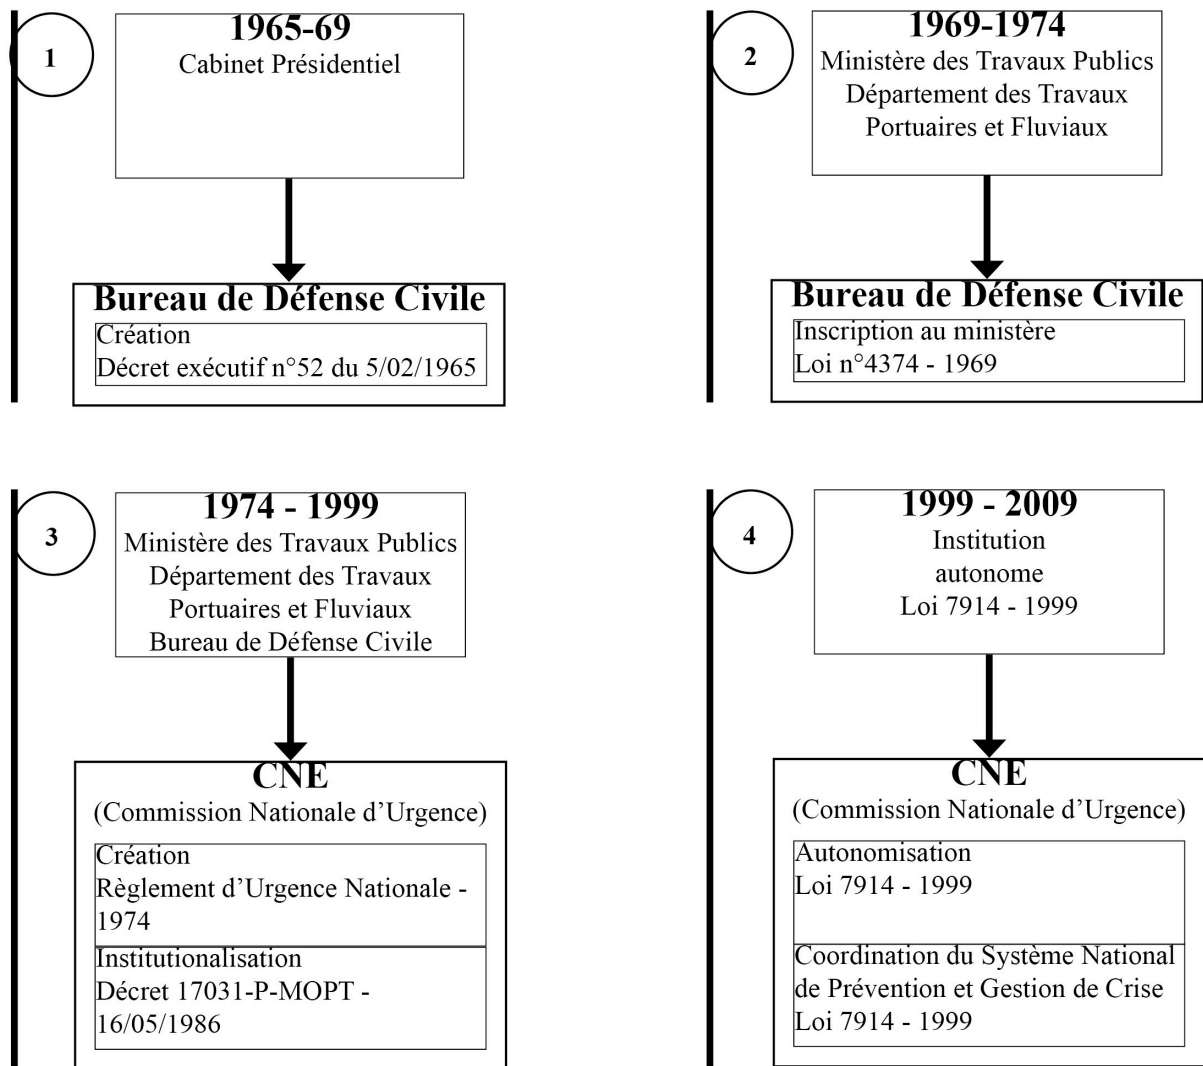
1

1965-69
Cabinet Présidentiel

Bureau de Défense Civile
Création
Décret exécutif n°52 du 5/02/1965

2

1969-1974
Ministère des Travaux Publics
Département des Travaux Portuaires et Fluviaux

Bureau de Défense Civile
Inscription au ministère
Loi n°4374 - 1969

3

1974 - 1999
Ministère des Travaux Publics
Département des Travaux Portuaires et Fluviaux
Bureau de Défense Civile

CNE
(Commission Nationale d'Urgence)
Création
Règlement d'Urgence Nationale - 1974
Institutionalisation
Décret 17031-P-MOPT - 16/05/1986

4

1999 - 2009
Institution autonome
Loi 7914 - 1999

CNE
(Commission Nationale d'Urgence)
Autonomisation
Loi 7914 - 1999
Coordination du Système National de Prévention et Gestion de Crise
Loi 7914 - 1999